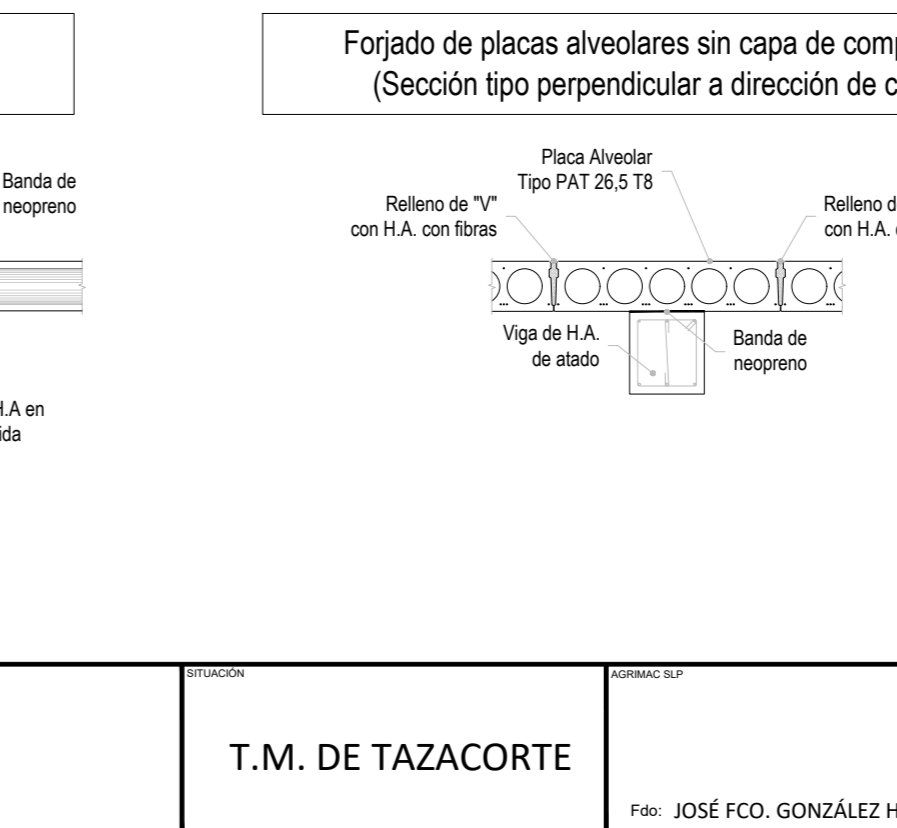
Forjado de placas alveolares sin capa de comp
(Sección tipo perpendicular a dirección de c

Banda de
neopreno

.A en
ida

Placa Alveolar
Tipo PAT 26,5 T8

Relleno de "V"
con H.A. con fibras

Relleno d
con H.A.

Viga de H.A.
de atado

Banda de
neopreno

SITUACIÓN

T.M. DE TAZACORTE

AGRIMAC SLP

Fdo: JOSÉ FCO. GONZÁLEZ H